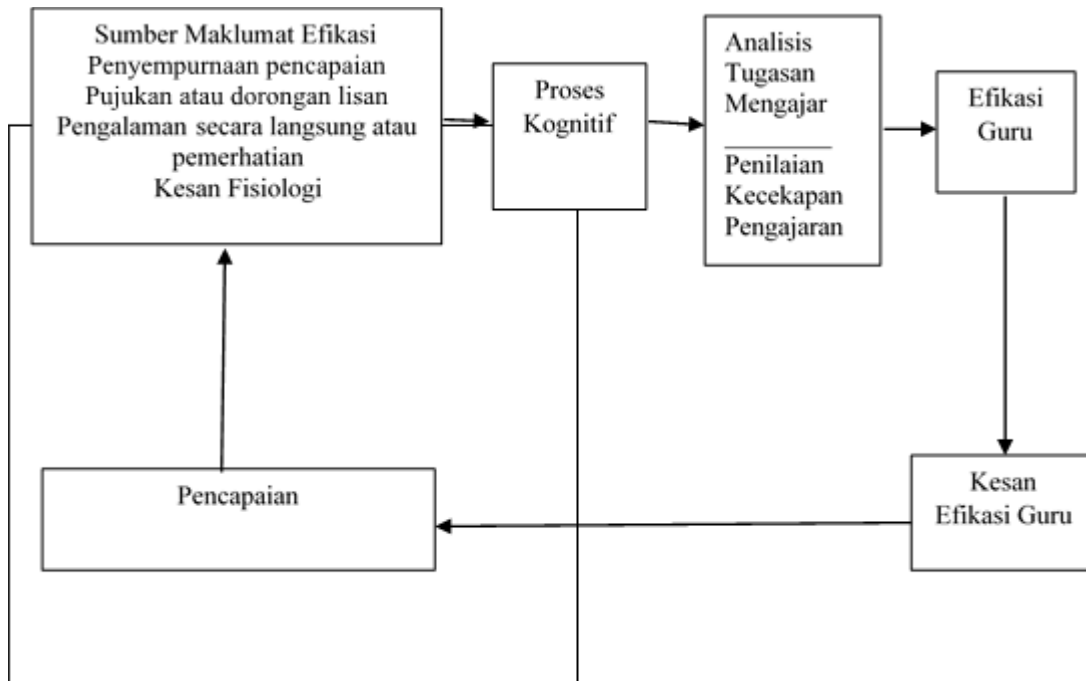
Sumber Maklumat Efikasi
Penyempurnaan pencapaian
Pujukan atau dorongan lisan
Pengalaman secara langsung atau pemerhatian
Kesan Fisiologi

Proses Kognitif

Analisis Tugasan Mengajar

Penilaian Kecekapan Pengajaran

Efikasi Guru

Kesan Efikasi Guru

Pencapaian